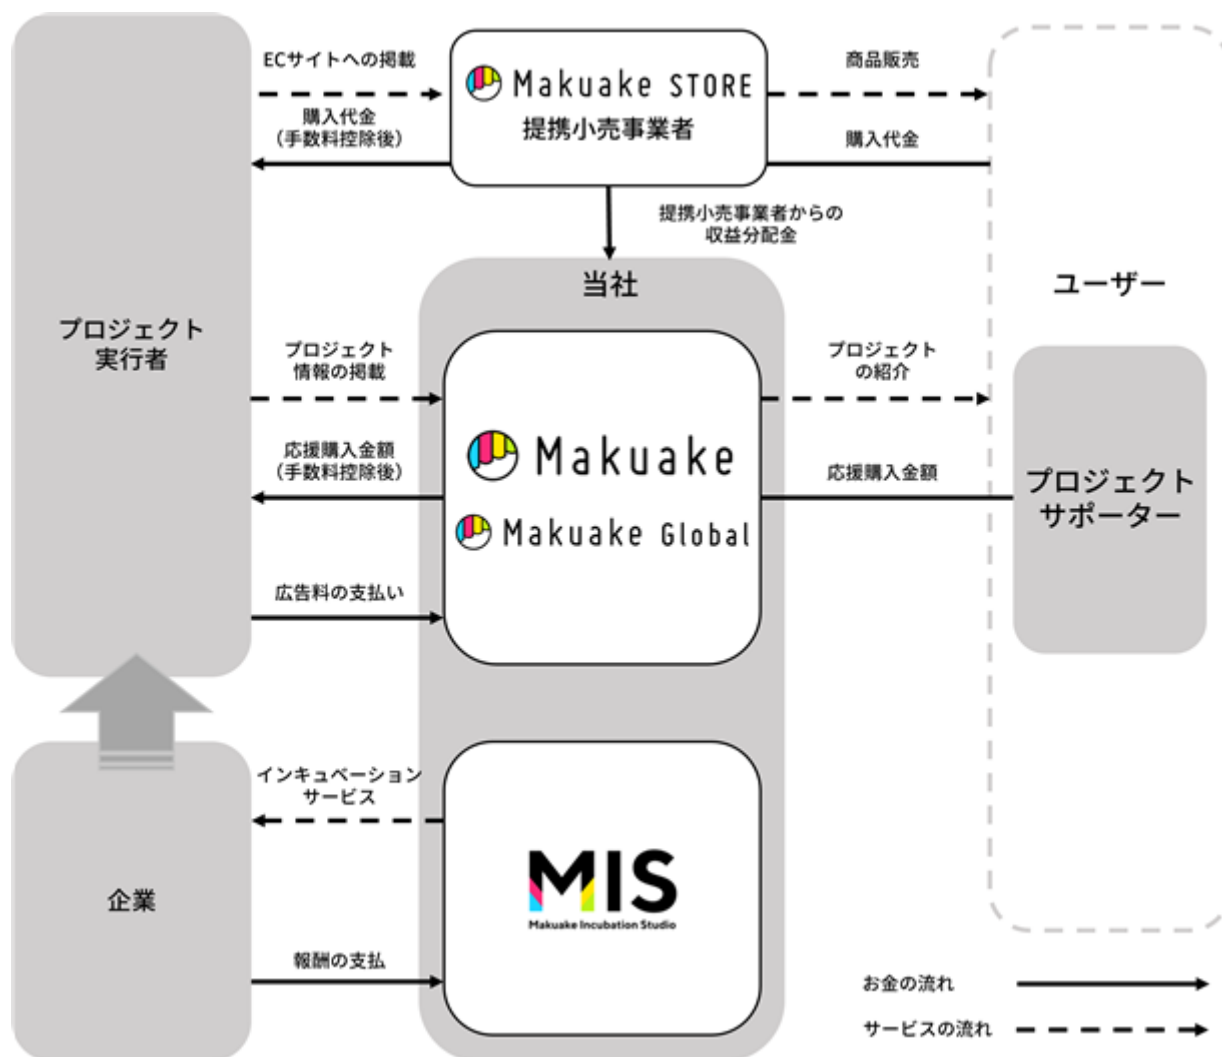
ECサイトへの掲載

購入代金
(手数料控除後)

Makuake STORE
提携小売事業者

商品販売

購入代金

提携小売事業者からの
収益分配金

当社

ユーザー

プロジェクト
実行者

プロジェクト
情報の掲載

プロジェクト
の紹介

応援購入金額
(手数料控除後)

Makuake

Makuake Global

応援購入金額

プロジェクト
サポーター

広告料の支払い

インキュベーション
サービス

企業

MIS
Makuake Incubation Studio

報酬の支払

お金の流れ

サービスの流れ